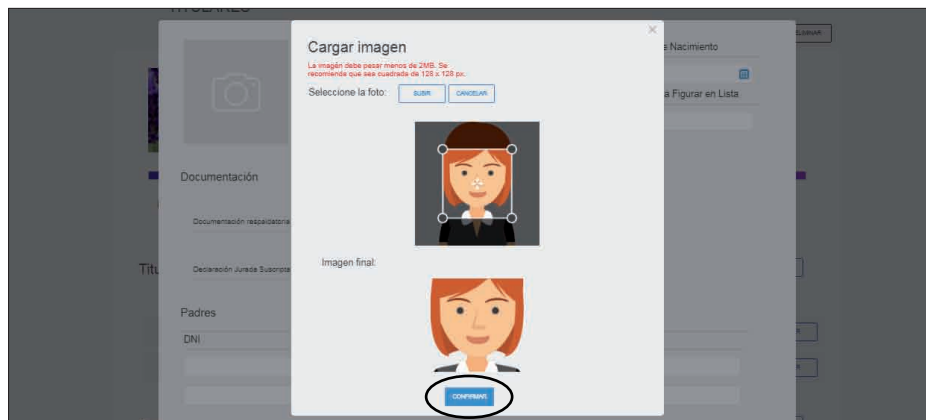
TITULARES

Cargar imagen

×

La imagen debe pesar menos de 2MB. Se recomienda que sea cuadrada de 128 x 128 px.

Seleccione la foto: SUBIR CANCELAR

Imagen final:

CONFIRMAR

Documentación

Documentación respaldatoria

Declaración Jurada Suscripta

Titu

Padres

DNI

e Nacimiento

a Figurar en Lista

ELIMINAR